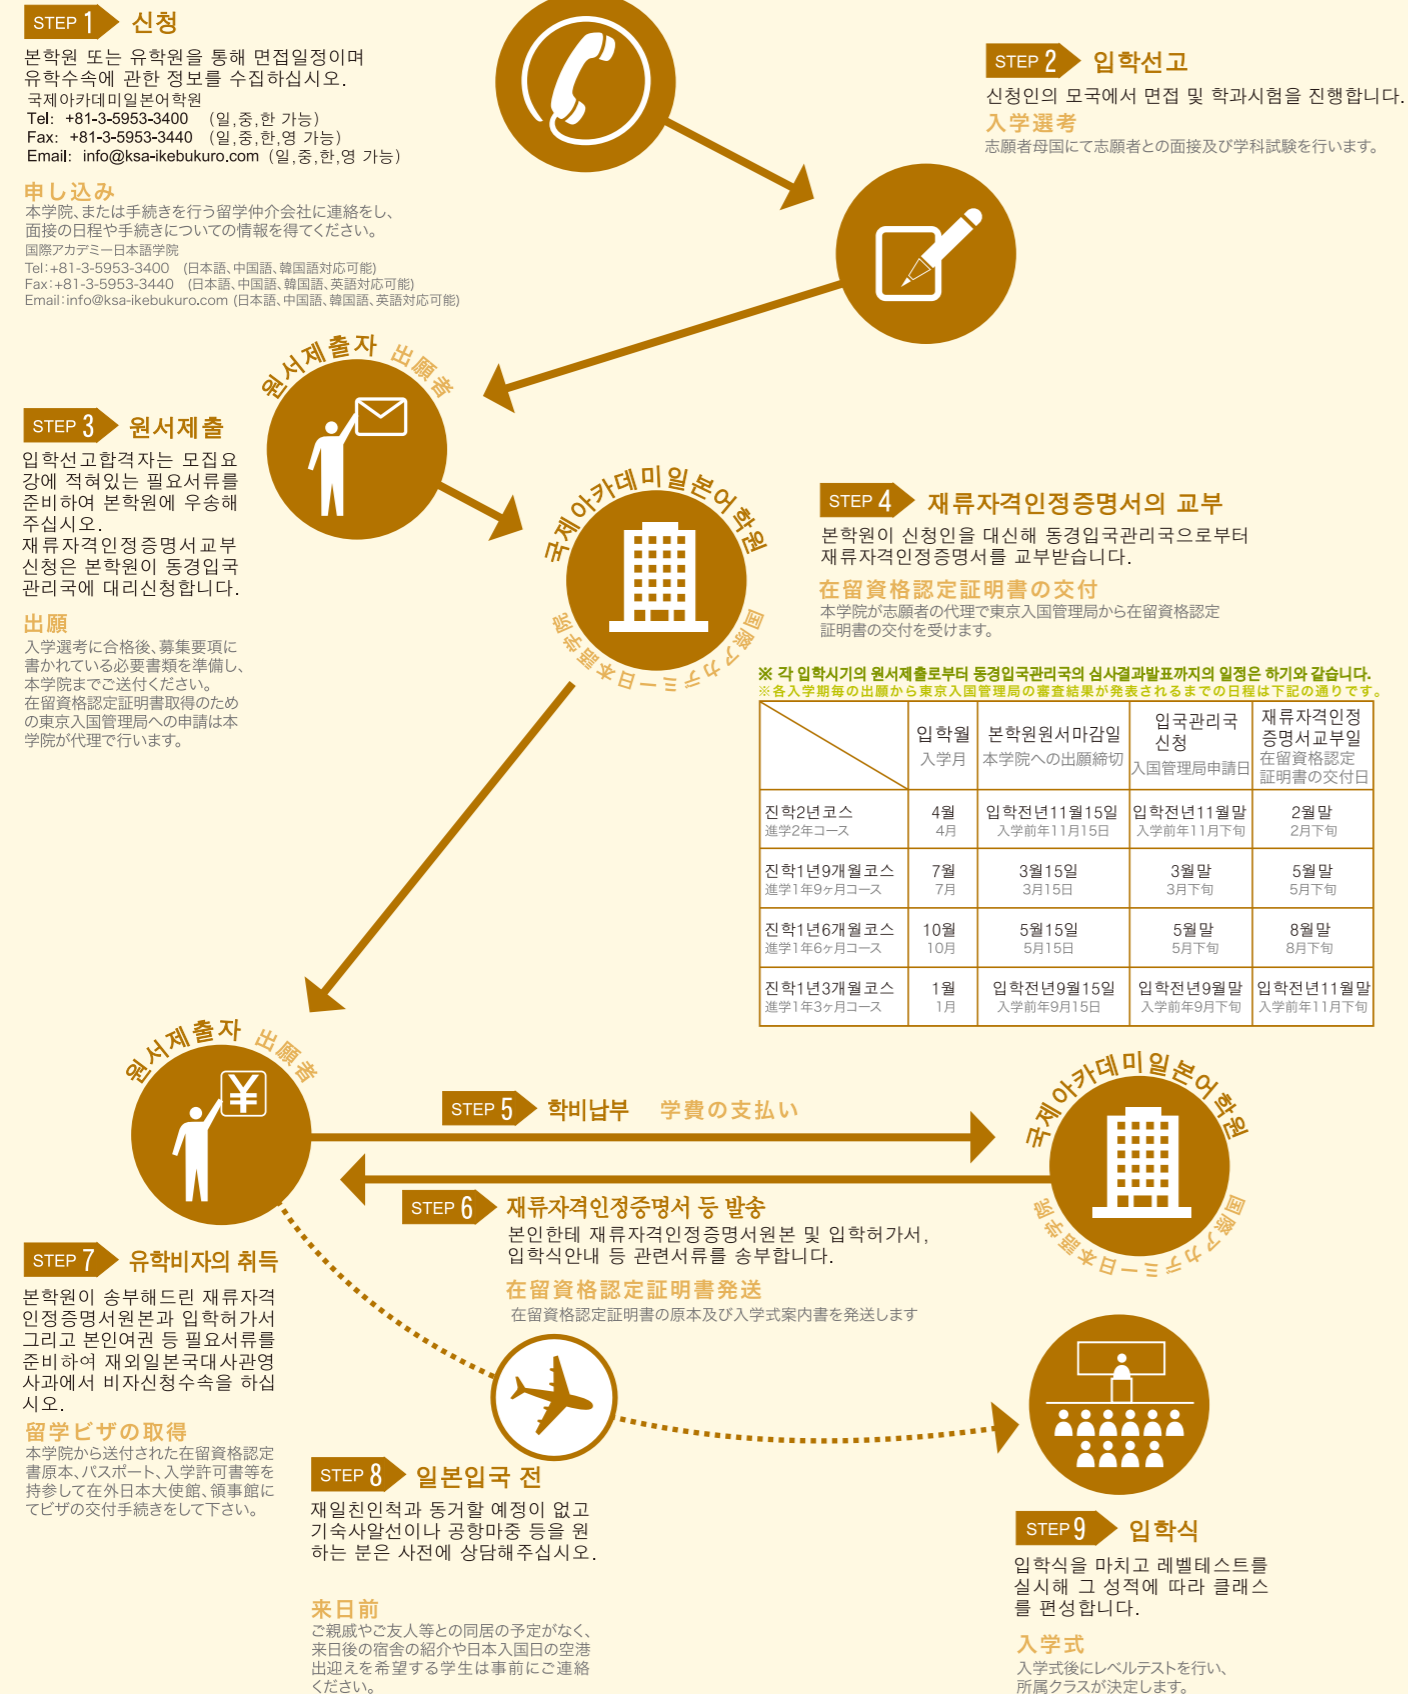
STEP 1 신청

본학원 또는 유학원을 통해 면접일정이며 유학수속에 관한 정보를 수집하십시오.
국제아카데미일본어학원
Tel: +81-3-5953-3400 (일,중,한 가능)
Fax: +81-3-5953-3440 (일,중,한,영 가능)
Email: info@ksa-ikebukuro.com (일,중,한,영 가능)

申し込み
本学院、または手続きを行う留学仲介会社に連絡をし、面接の日程や手続きについての情報を得てください。
国際アカデミー日本語学院
Tel:+81-3-5953-3400 (日本語、中国語、韓国語対応可能)
Fax:+81-3-5953-3440 (日本語、中国語、韓国語、英語対応可能)
Email:info@ksa-ikebukuro.com (日本語、中国語、韓国語、英語対応可能)

STEP 2 입학선고
신청인의 모국에서 면접 및 학과시험을 진행합니다.
入学選考
志願者母国にて志願者との面接及び学科試験を行います。

원서제출자 出願者

STEP 3 원서제출
입학선고합격자는 모집요강에 적혀있는 필요서류를 준비하여 본학원에 우송해 주십시오.
재류자격인정증명서교부 신청은 본학원이 동경입국관리국에 대리신청합니다.
出願
入学選考に合格後、募集要項に書かれている必要書類を準備し、本学院までご送付ください。
在留資格認定証明書取得のための東京入国管理局への申請は本学院が代理で行います。

국제 아카데미 일본어 학원
国際アカデミー日本語学院

STEP 4 재류자격인정증명서의 교부
본학원이 신청인을 대신해 동경입국관리국으로부터 재류자격인정증명서를 교부받습니다.
在留資格認定証明書の交付
本学院が志願者の代理で東京入国管理局から在留資格認定証明書の交付を受けます。

※ 각 입학시기의 원서제출로부터 동경입국관리국의 심사결과발표까지의 일정은 하기와 갈습니다.
※各入学期毎の出願から東京入国管理局の審査結果が発表されるまでの日程は下記の通りです。

| | 입학월 入学月 | 본학원원서마감일 本学院への出願締切 | 입국관리국 신청 入国管理局申請日 | 재류자격인정 증명서교부일 在留資格認定証明書の交付日 |
|---|---|---|---|---|
| 진학2년코스 進学2年コース | 4월 4月 | 입학전년11월15일 入学前年11月15日 | 입학전년11월말 入学前年11月下旬 | 2월말 2月下旬 |
| 진학1년9개월코스 進学1年9ヶ月コース | 7월 7月 | 3월15일 3月15日 | 3월말 3月下旬 | 5월말 5月下旬 |
| 진학1년6개월코스 進学1年6ヶ月コース | 10월 10月 | 5월15일 5月15日 | 5월말 5月下旬 | 8월말 8月下旬 |
| 진학1년3개월코스 進学1年3ヶ月コース | 1월 1月 | 입학전년9월15일 入学前年9月15日 | 입학전년9월말 入学前年9月下旬 | 입학전년11월말 入学前年11月下旬 |

원서제출자 出願者

STEP 5 학비납부 学費の支払い

국제 아카데미 일본어 학원
国際アカデミー日本語学院

STEP 6 재류자격인정증명서 등 발송
본인한테 재류자격인정증명서원본 및 입학허가서, 입학식안내 등 관련서류를 송부합니다.
在留資格認定証明書発送
在留資格認定証明書の原本及び入学式案内書を発送します

STEP 7 유학비자의 취득
본학원이 송부해드린 재류자격인정증명서원본과 입학허가서 그리고 본인여권 등 필요서류를 준비하여 재외일본국대사관영사과에서 비자신청수속을 하십시오.
留学ビザの取得
本学院から送付された在留資格認定書原本、パスポート、入学許可書等を持参して在外日本大使館、領事館にてビザの交付手続きをして下さい。

STEP 8 일본입국 전
재일친인척과 동거할 예정이 없고 기숙사알선이나 공항마중 등을 원하는 분은 사전에 상담해주십시오.
来日前
ご親戚やご友人等との同居の予定がなく、来日後の宿舎の紹介や日本入国日の空港出迎えを希望する学生は事前にご連絡ください。

STEP 9 입학식
입학식을 마치고 레벨테스트를 실시해 그 성적에 따라 클래스를 편성합니다.
入学式
入学式後にレベルテストを行い、所属クラスが決定します。